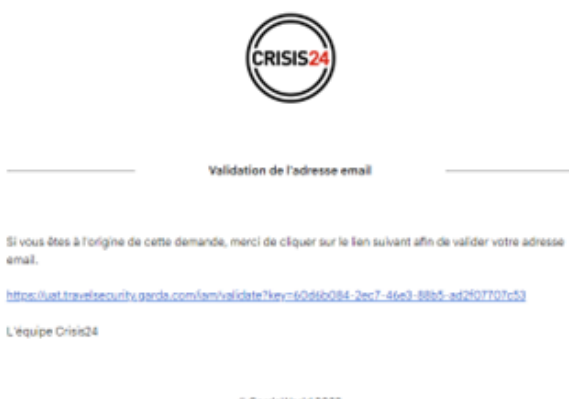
CRISIS24

Validation de l'adresse email

Si vous êtes à l'origine de cette demande, merci de cliquer sur le lien suivant afin de valider votre adresse email.

https://uat.travelsecurity.garda.com/iam/validate?key=60d6b084-2ec7-46e3-88b5-ad2f07707c53

L'équipe Crisis24

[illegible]